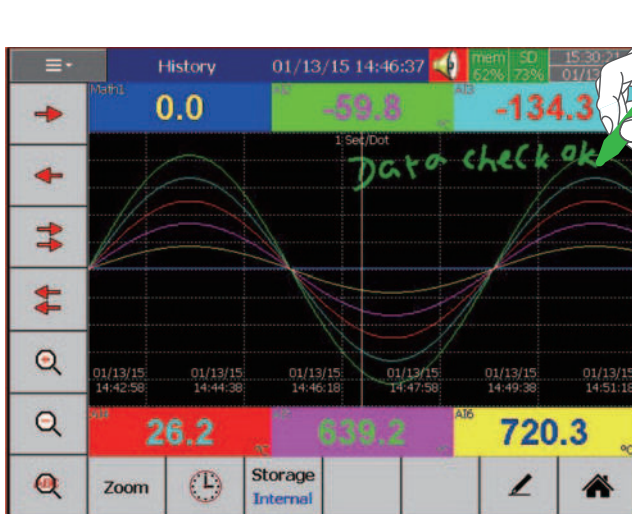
History 01/13/15 14:46:37 mem 62% SD 73% 15:30:2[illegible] 01/1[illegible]

Math1 0.0
AI2 -59.8 °C
AI3 -134.3

1 Sec/Dot

Data check ok

01/13/15 14:42:58
01/13/15 14:44:38
01/13/15 14:46:18
01/13/15 14:47:58
01/13/15 14:49:38
01/13/15 14:51:18

AI4 26.2 °C
AI5 639.2 °C
AI6 720.3 °C

Zoom
Storage Internal